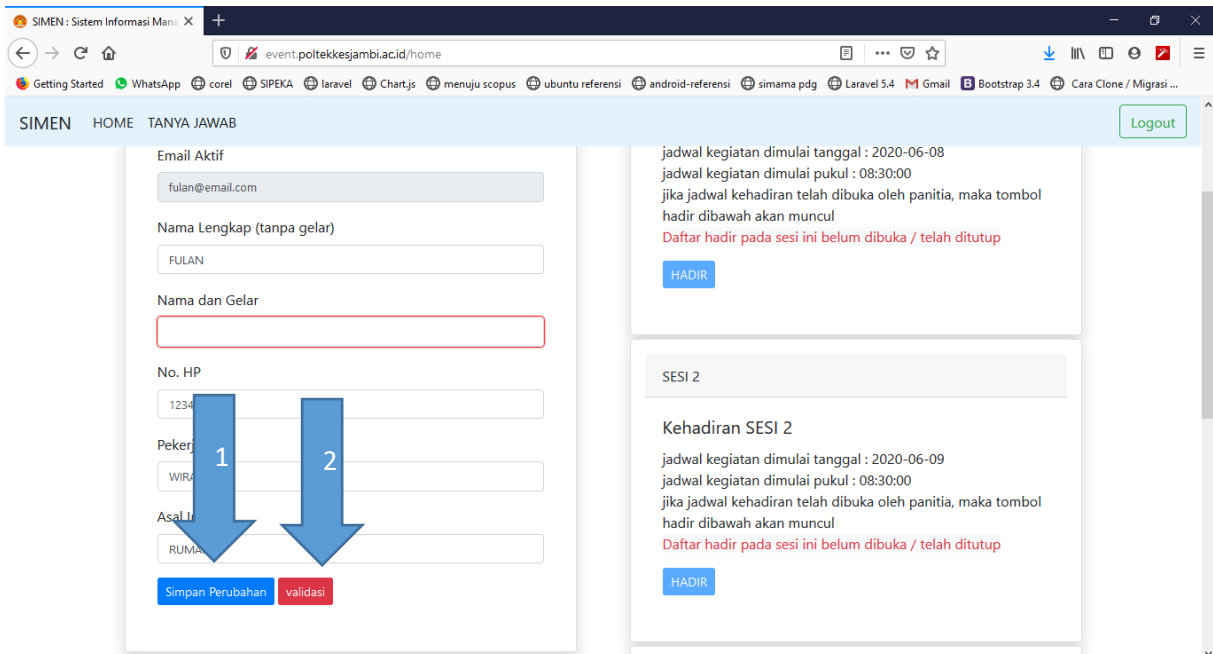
SIMEN : Sistem Informasi Mana ×

event.poltekkesjambi.ac.id/home

Getting Started WhatsApp corel SIPEKA laravel Chart.js menuju scopus ubuntu referensi android-referensi simama pdg Laravel 5.4 Gmail Bootstrap 3.4 Cara Clone / Migrasi ...

SIMEN HOME TANYA JAWAB Logout

Email Aktif

fulan@email.com

Nama Lengkap (tanpa gelar)

FULAN

Nama dan Gelar

No. HP

1234

Pekerj

WIRA

Asal I

RUMA

1

2

Simpan Perubahan validasi

jadwal kegiatan dimulai tanggal : 2020-06-08
jadwal kegiatan dimulai pukul : 08:30:00
jika jadwal kehadiran telah dibuka oleh panitia, maka tombol hadir dibawah akan muncul
Daftar hadir pada sesi ini belum dibuka / telah ditutup

HADIR

SESI 2

Kehadiran SESI 2

jadwal kegiatan dimulai tanggal : 2020-06-09
jadwal kegiatan dimulai pukul : 08:30:00
jika jadwal kehadiran telah dibuka oleh panitia, maka tombol hadir dibawah akan muncul
Daftar hadir pada sesi ini belum dibuka / telah ditutup

HADIR